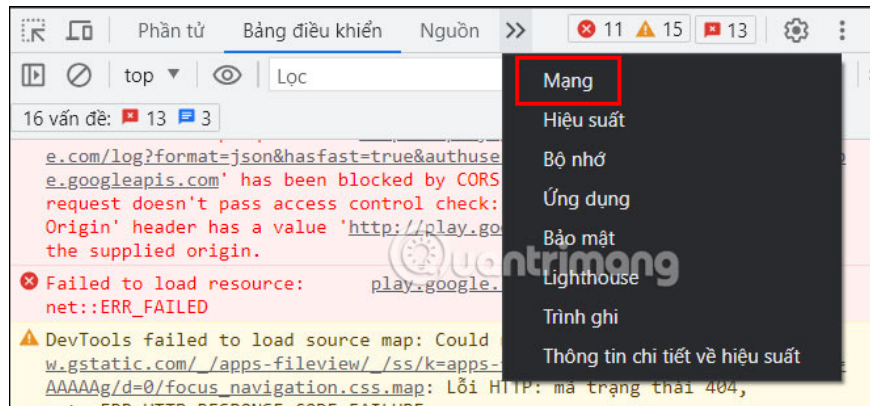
Phần tử Bảng điều khiển Nguồn » 11 15 13

top ▼ Lọc

16 vấn đề: 13 3

e.com/log?format=json&hasfast=true&authuse
e.googleapis.com' has been blocked by CORS
request doesn't pass access control check:
Origin' header has a value 'http://play.goo
the supplied origin.

Failed to load resource: play.google.
net::ERR_FAILED

DevTools failed to load source map: Could
w.gstatic.com/_/apps-fileview/_/ss/k=apps-
AAAAAg/d=0/focus_navigation.css.map: Lỗi HTTP: mã trạng thái 404,

Mạng
Hiệu suất
Bộ nhớ
Ứng dụng
Bảo mật
Lighthouse
Trình ghi
Thông tin chi tiết về hiệu suất

quantrimang